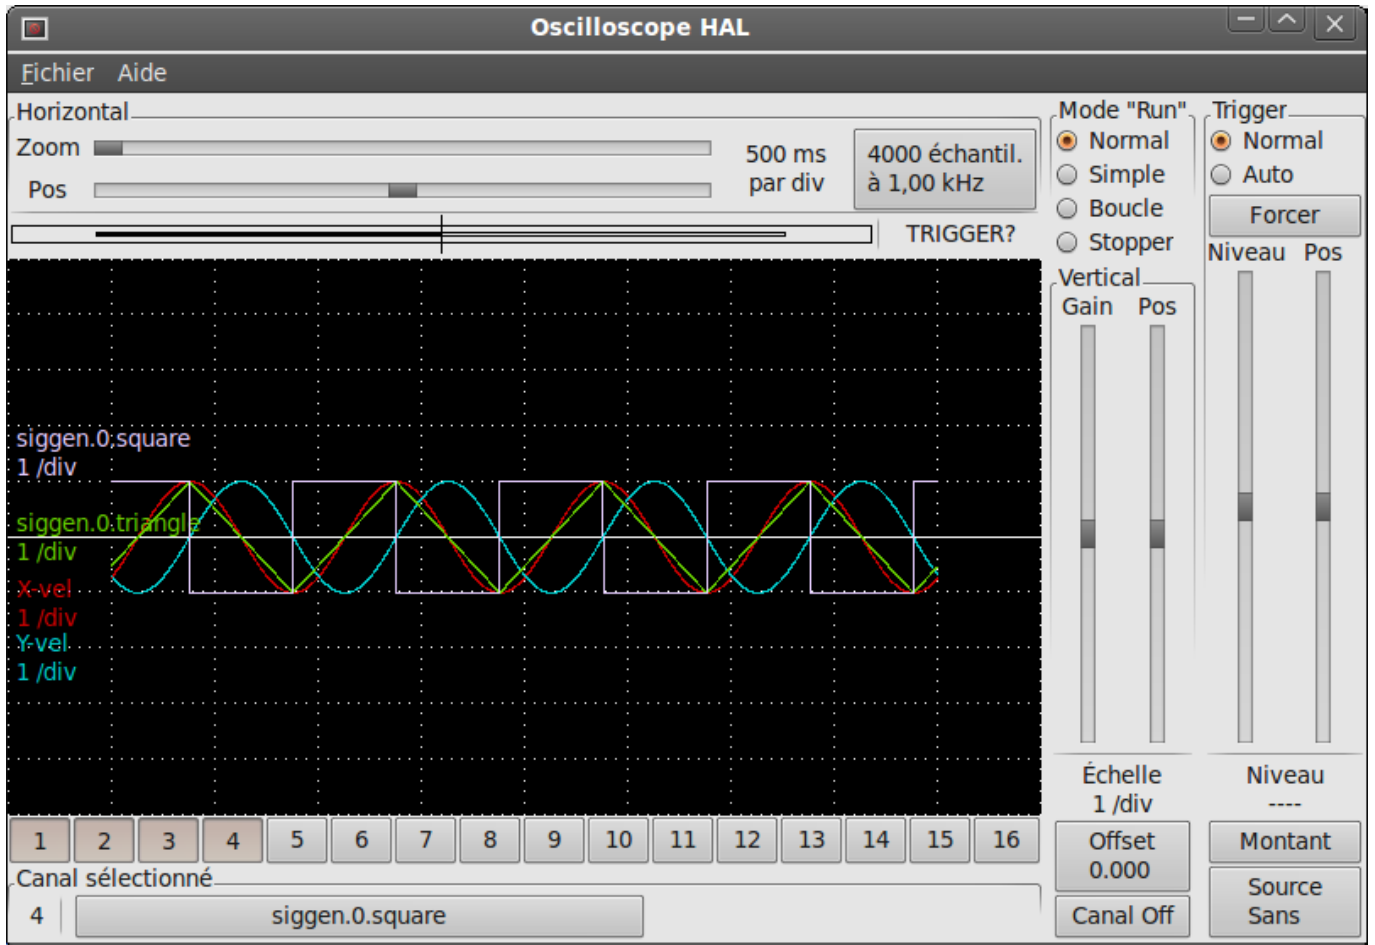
Oscilloscope HAL

Fichier Aide

Horizontal

Zoom

Pos

500 ms par div

4000 échantil. à 1,00 kHz

TRIGGER?

Mode "Run"

Normal

Simple

Boucle

Stopper

Trigger

Normal

Auto

Forcer

Niveau Pos

Vertical

Gain Pos

siggen.0.square
1 /div

siggen.0.triangle
1 /div

X-vel
1 /div

Y-vel
1 /div

Échelle
1 /div

Niveau
----

Offset
0.000

Montant

Canal Off

Source
Sans

| 1 | 2 | 3 | 4 | 5 | 6 | 7 | 8 | 9 | 10 | 11 | 12 | 13 | 14 | 15 | 16 |
|---|---|---|---|---|---|---|---|---|---|---|---|---|---|---|---|

Canal sélectionné

4 siggen.0.square